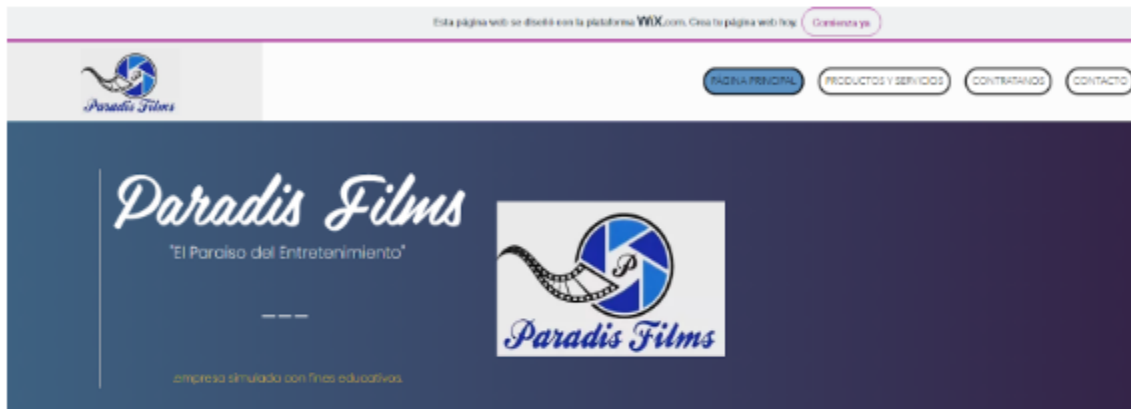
Esta página web se diseñó con la plataforma WIX.com. Crea tu página web hoy. Comienza ya

Paradis Films

PÁGINA PRINCIPAL PRODUCTOS Y SERVICIOS CONTRATANOS CONTACTO

Paradis Films

"El Paraiso del Entretenimiento"

---

empresa simulada con fines educativos.

P

Paradis Films